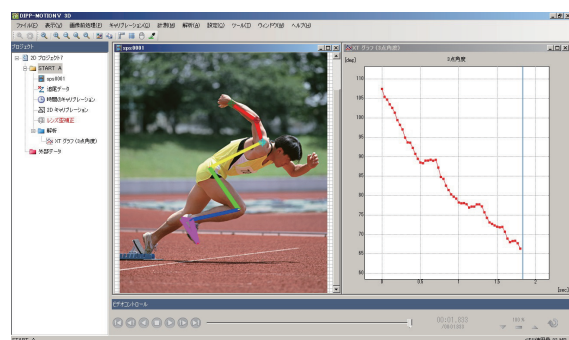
DIPP-MOTION V 3D
ファイル(F) 表示(V) 画像前処理(P) キャリブレーション(C) 計測(M) 解析(A) 設定(S) ツール(T) ウィンドウ(W) ヘルプ(H)
プロジェクト
2D プロジェクト7
START A
sps0001
座標データ
時間のキャリブレーション
2D キャリブレーション
レンズ歪補正
解析
XT グラフ (3点角度)
外部データ
sps0001
XT グラフ (3点角度)
3点角度
[deg]
110
105
100
95
90
85
80
75
70
65
60
0
0.5
1
1.5
2
[sec]
ビデオコントロール
00:01.635
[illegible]
START A
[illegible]